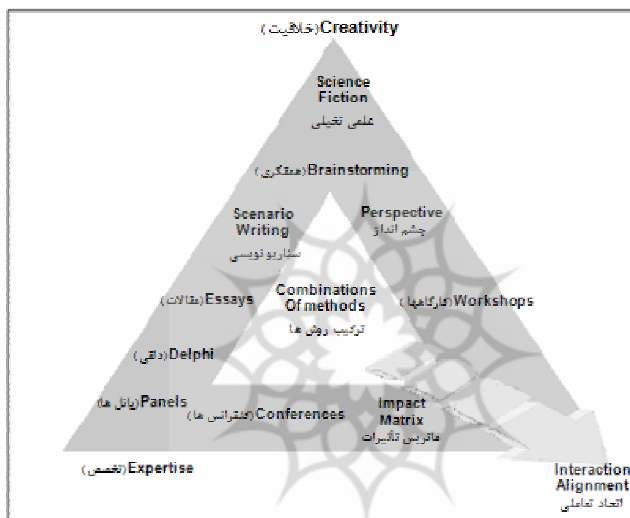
(خلاقیت)Creativity

Science Fiction
علمی تخیلی

(همفکری)Brainstorming

Scenario Writing
سناریو نویسی

Perspective
چشم انداز

(مقالات)Essays

Combinations Of methods
ترکیب روش ها

(کارگاهها)Workshops

(دلفی)Delphi

(پانل ها)Panels

(کنفرانس ها)Conferences

Impact Matrix
ماتریس تأثیرات

(تخصص)Expertise

Interaction Alignment
اتحاد تعاملی